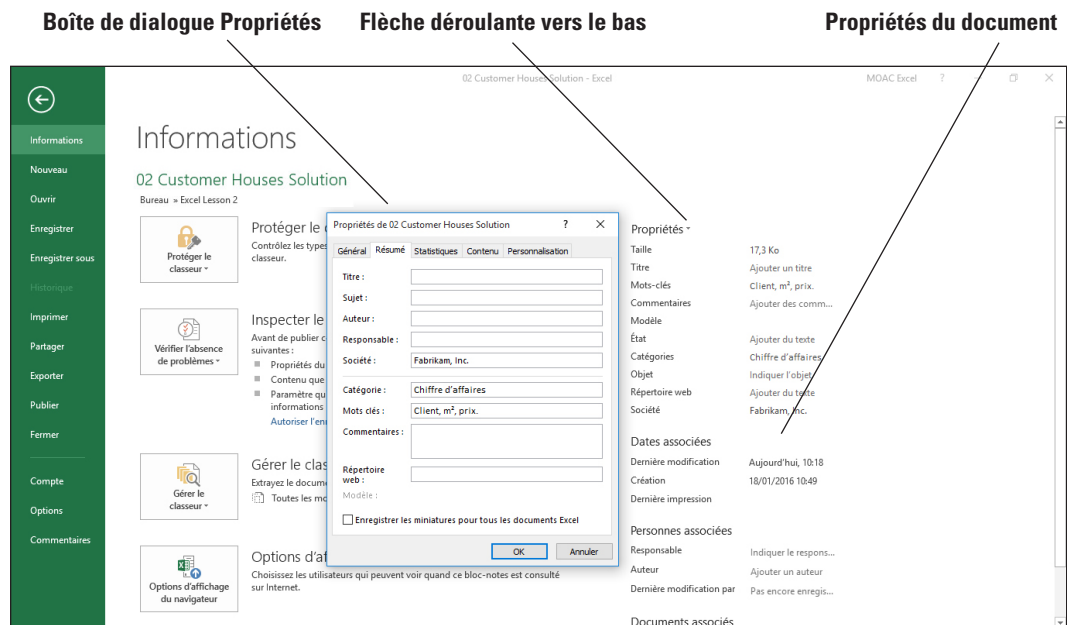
Boîte de dialogue Propriétés
Flèche déroulante vers le bas
Propriétés du document

02 Customer Houses Solution - Excel
MOAC Excel ?

Informations
Nouveau
Ouvrir
Enregistrer
Enregistrer sous
Historique
Imprimer
Partager
Exporter
Publier
Fermer
Compte
Options
Commentaires

Informations

02 Customer Houses Solution
Bureau » Excel Lesson 2

Protéger le classeur
Protéger le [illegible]
Contrôlez les types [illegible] classeur.

Vérifier l'absence de problèmes
Inspecter le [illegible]
Avant de publier c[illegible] suivantes :
Propriétés du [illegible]
Contenu que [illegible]
Paramètre qu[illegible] informations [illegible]
Autoriser l'en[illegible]

Gérer le classeur
Gérer le clas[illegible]
Extrayez le docume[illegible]
Toutes les mo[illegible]

Options d'affichage du navigateur
Options d'af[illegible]
Choisissez les utilisateurs qui peuvent voir quand ce bloc-notes est consulté sur Internet.

Propriétés de 02 Customer Houses Solution ? ×
Général | Résumé | Statistiques | Contenu | Personnalisation
Titre :
Sujet :
Auteur :
Responsable :
Société : Fabrikam, Inc.
Catégorie : Chiffre d'affaires
Mots clés : Client, m², prix.
Commentaires :
Répertoire web :
Modèle :
Enregistrer les miniatures pour tous les documents Excel
OK Annuler

Propriétés
Taille 17,3 Ko
Titre Ajouter un titre
Mots-clés Client, m², prix.
Commentaires Ajouter des comm...
Modèle
État Ajouter du texte
Catégories Chiffre d'affaires
Objet Indiquer l'objet
Répertoire web Ajouter du texte
Société Fabrikam, Inc.

Dates associées
Dernière modification Aujourd'hui, 10:18
Création 18/01/2016 10:49
Dernière impression

Personnes associées
Responsable Indiquer le respons...
Auteur Ajouter un auteur
Dernière modification par Pas encore enregis...

Documents associés